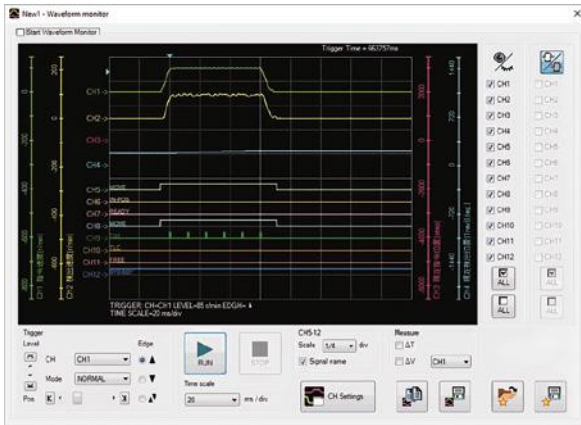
New1 - Waveform monitor

Start Waveform Monitor

Trigger Time = 661757ms

CH1
CH2
CH3
CH4
CH5 MOVE
CH6 INPOS
CH7 READY
CH8 MOVE
CH9
CH10 TLC
CH11 FREE
CH12 ESTART

200
0
-200
-400
-600
-800

200
0
-200
-400
-600
-800

3000
0
-3000
-6000
-9000

1440
720
0
-720
-1440

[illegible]
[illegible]
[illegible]
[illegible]

TRIGGER: CH=CH1 LEVEL=85 r/min EDGE= ↑
TIME SCALE=20 ms/div

CH1
CH2
CH3
CH4
CH5
CH6
CH7
CH8
CH9
CH10
CH11
CH12
ALL
ALL

CH1
CH2
CH3
CH4
CH5
CH6
CH7
CH8
CH9
CH10
CH11
CH12
ALL
ALL

Trigger
Level
CH CH1
Edge
Mode NORMAL
Pos

RUN
STOP
Time scale
20 ms / div

CH5-12
Scale 1/4 div
Signal name
CH Settings

Measure
ΔT
ΔV CH1